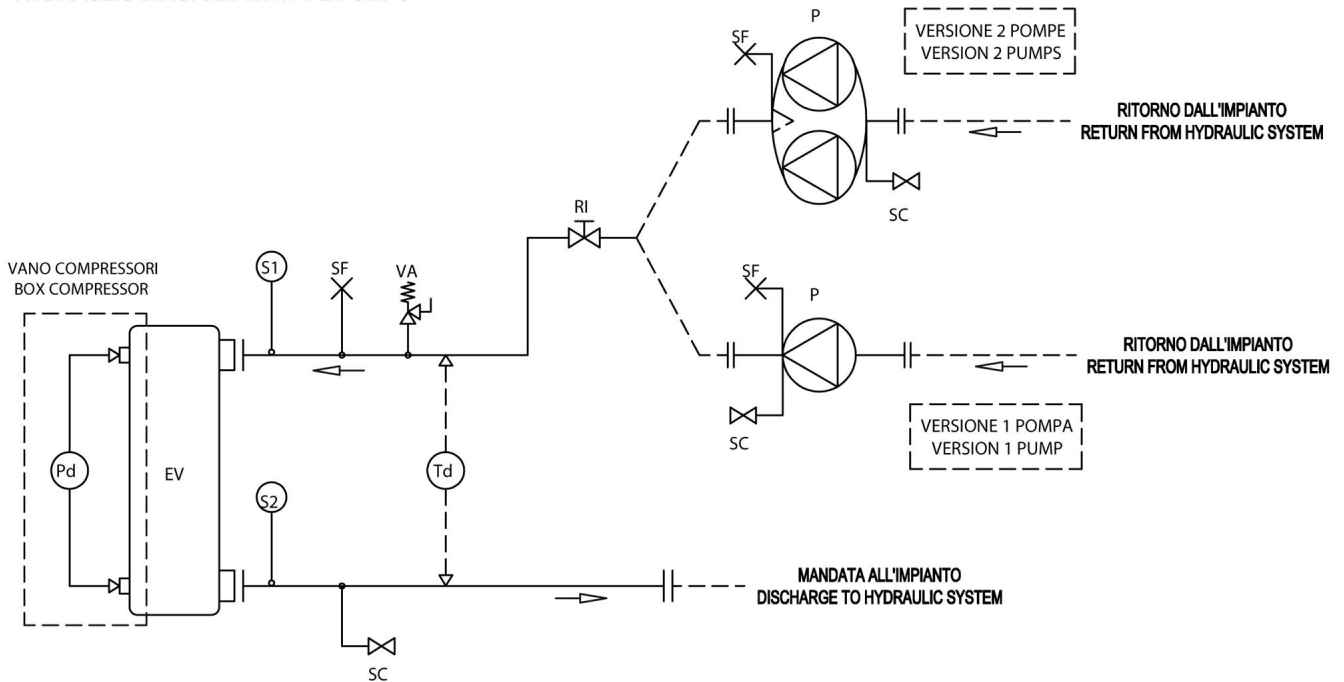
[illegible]

SF

P

VERSIONE 2 POMPE
VERSION 2 PUMPS

RITORNO DALL'IMPIANTO
RETURN FROM HYDRAULIC SYSTEM

SC

RI

VANO COMPRESSORI
BOX COMPRESSOR

S1

SF

VA

SF

P

RITORNO DALL'IMPIANTO
RETURN FROM HYDRAULIC SYSTEM

SC

VERSIONE 1 POMPA
VERSION 1 PUMP

Pd

EV

Td

S2

MANDATA ALL'IMPIANTO
DISCHARGE TO HYDRAULIC SYSTEM

SC